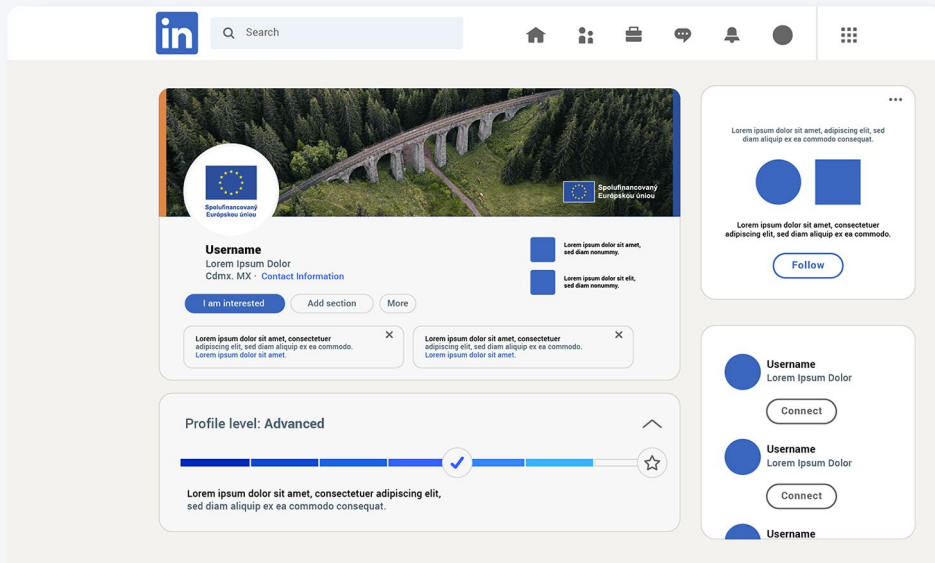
in
Search

Spolufinancovaný Európskou úniou

Spolufinancovaný Európskou úniou

Username
Lorem Ipsum Dolor
Cdmx. MX · Contact Information

Lorem ipsum dolor sit amet, sed diam nonummy.

Lorem ipsum dolor sit elit, sed diam nonummy.

I am interested
Add section
More

Lorem ipsum dolor sit amet, consectetuer adipiscing elit, sed diam aliquip ex ea commodo. Lorem ipsum dolor sit amet.

Lorem ipsum dolor sit amet, consectetuer adipiscing elit, sed diam aliquip ex ea commodo. Lorem ipsum dolor sit amet.

Profile level: Advanced

Lorem ipsum dolor sit amet, consectetuer adipiscing elit, sed diam aliquip ex ea commodo consequat.

...
Lorem ipsum dolor sit amet, adipiscing elit, sed diam aliquip ex ea commodo consequat.

Lorem ipsum dolor sit amet, consectetuer adipiscing elit, sed diam aliquip ex ea commodo.

Follow

Username
Lorem Ipsum Dolor
Connect

Username
Lorem Ipsum Dolor
Connect

Username